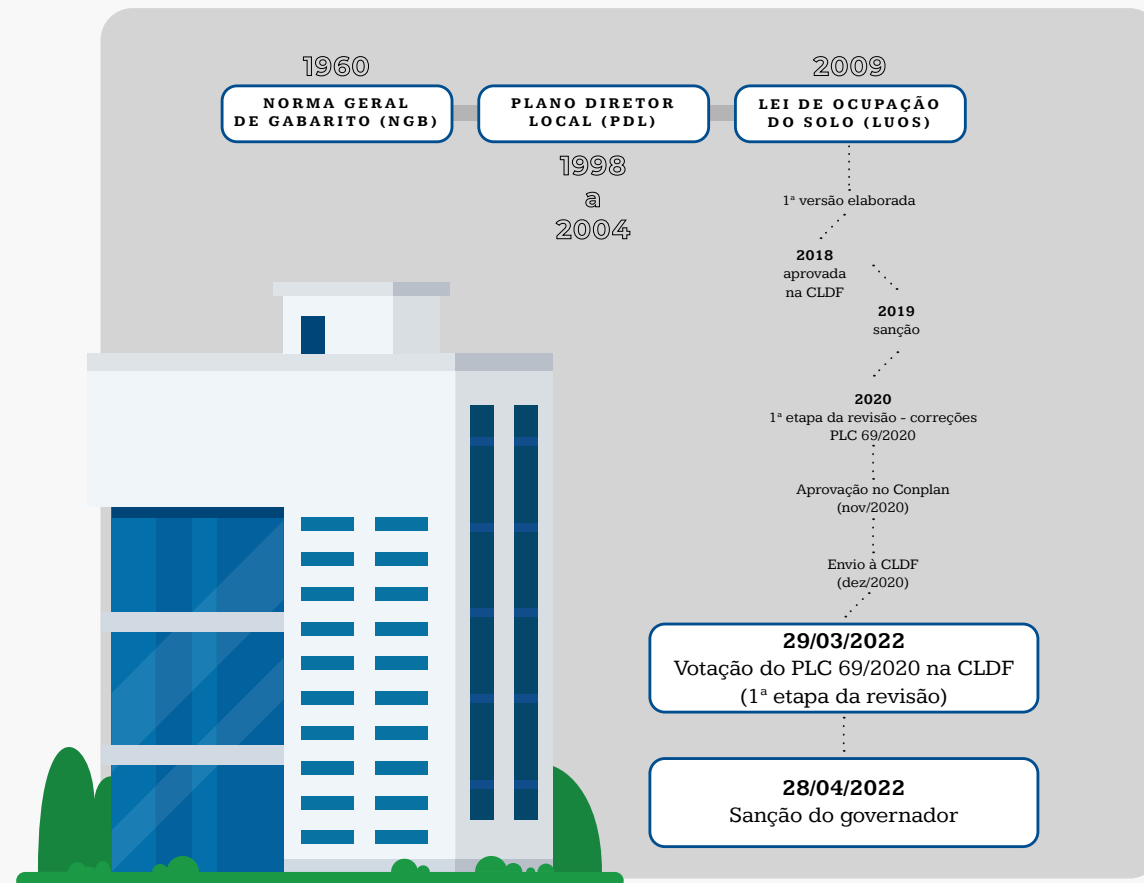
1960

NORMA GERAL DE GABARITO (NGB)

PLANO DIRETOR LOCAL (PDL)

1998 a 2004

2009

LEI DE OCUPAÇÃO DO SOLO (LUOS)

1ª versão elaborada

2018
aprovada na CLDF

2019
sanção

2020
1ª etapa da revisão - correções
PLC 69/2020

Aprovação no Conplan (nov/2020)

Envio à CLDF (dez/2020)

29/03/2022
Votação do PLC 69/2020 na CLDF
(1ª etapa da revisão)

28/04/2022
Sanção do governador